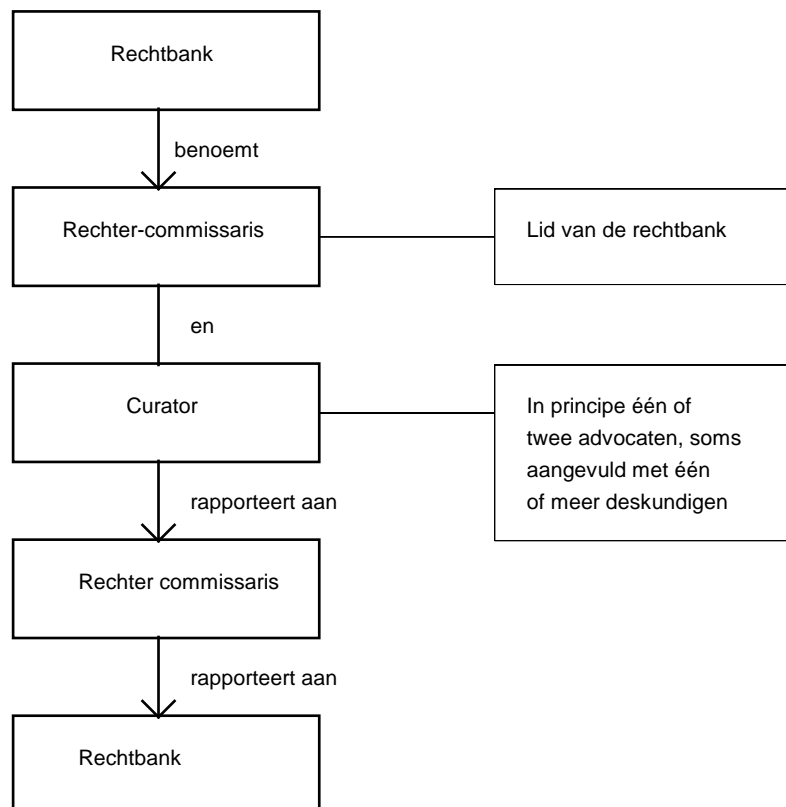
Rechtbank

benoemt

Rechter-commissaris

Lid van de rechtbank

en

Curator

In principe één of twee advocaten, soms aangevuld met één of meer deskundigen

rapporteert aan

Rechter commissaris

rapporteert aan

Rechtbank